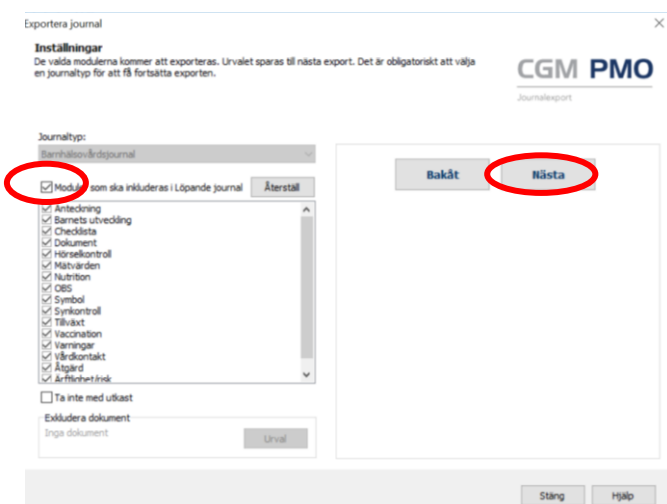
Exportera journal

Inställningar
De valda modulerna kommer att exporteras. Urvalet sparas till nästa export. Det är obligatoriskt att välja en journaltyp för att få fortsätta exporten.

CGM PMO
Journalexport

Journaltyp:
Barnhälsovårdsjournal

Moduler som ska inkluderas i Löpande journal
Återställ

Anteckning
Barnets utveckling
Checklista
Dokument
Hörselkontroll
Mätvärden
Nutrition
OBS
Symbol
Synkontroll
Tillväxt
Vaccination
Varningar
Vårdkontakt
Åtgärd
Ärftlighet/risk

Ta inte med utkast

Exkludera dokument
Inga dokument
Urval

Bakåt
Nästa

Stäng
Hjälp